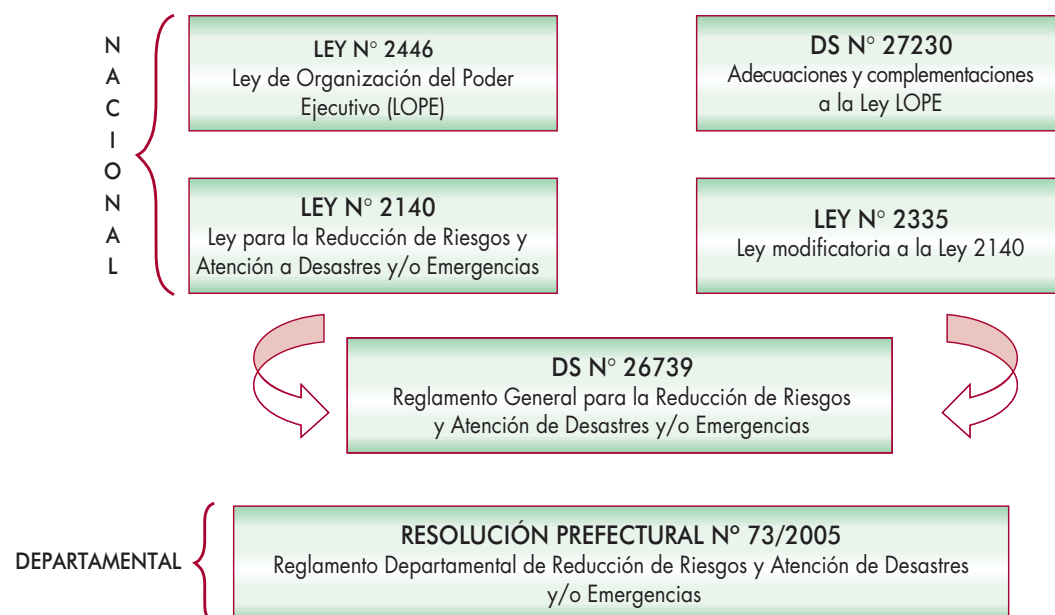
N
A
C
I
O
N
A
L

LEY N° 2446
Ley de Organización del Poder Ejecutivo (LOPE)

DS N° 27230
Adecuaciones y complementaciones a la Ley LOPE

LEY N° 2140
Ley para la Reducción de Riesgos y Atención a Desastres y/o Emergencias

LEY N° 2335
Ley modificatoria a la Ley 2140

DS N° 26739
Reglamento General para la Reducción de Riesgos y Atención de Desastres y/o Emergencias

DEPARTAMENTAL

RESOLUCIÓN PREFECTURAL Nº 73/2005
Reglamento Departamental de Reducción de Riesgos y Atención de Desastres y/o Emergencias